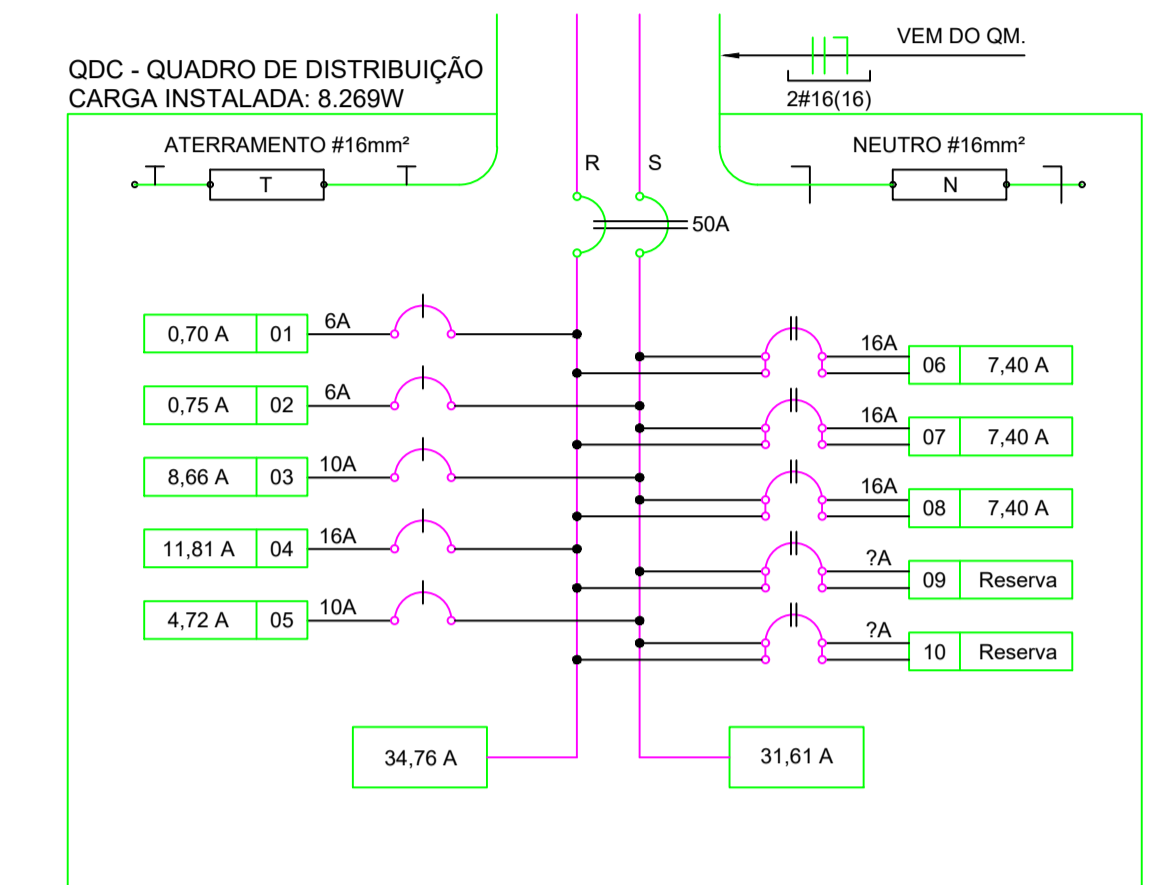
QDC - QUADRO DE DISTRIBUIÇÃO
CARGA INSTALADA: 8.269W

VEM DO QM.

2#16(16)

ATERRAMENTO #16mm²

T

NEUTRO #16mm²

N

R

S

50A

| 0,70 A | 01 |
|---|---|

6A

| 0,75 A | 02 |
|---|---|

6A

| 8,66 A | 03 |
|---|---|

10A

| 11,81 A | 04 |
|---|---|

16A

| 4,72 A | 05 |
|---|---|

10A

16A

| 06 | 7,40 A |
|---|---|

16A

| 07 | 7,40 A |
|---|---|

16A

| 08 | 7,40 A |
|---|---|

?A

| 09 | Reserva |
|---|---|

?A

| 10 | Reserva |
|---|---|

34,76 A

31,61 A